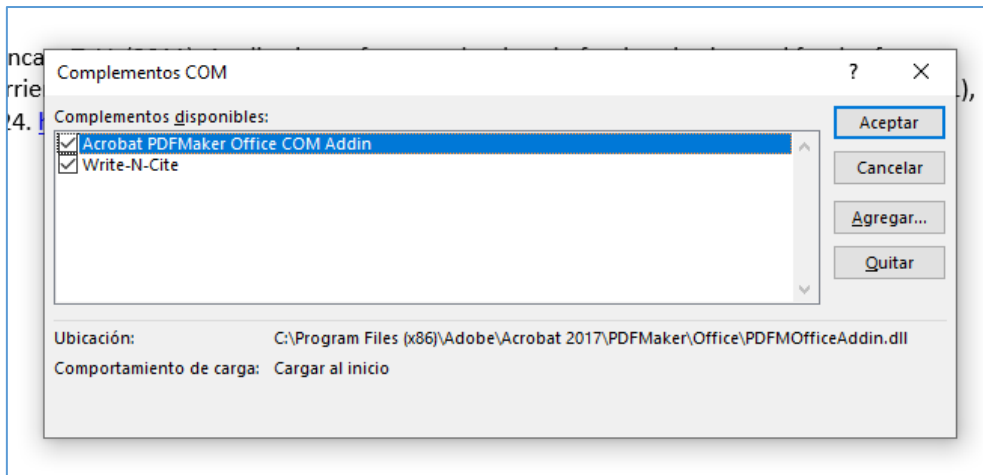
nca
rrie
24.
),

Complementos COM
?
✕

Complementos disponibles:
Acrobat PDFMaker Office COM Addin
Write-N-Cite

Aceptar
Cancelar
Agregar...
Quitar

Ubicación: C:\Program Files (x86)\Adobe\Acrobat 2017\PDFMaker\Office\PDFMOfficeAddin.dll
Comportamiento de carga: Cargar al inicio